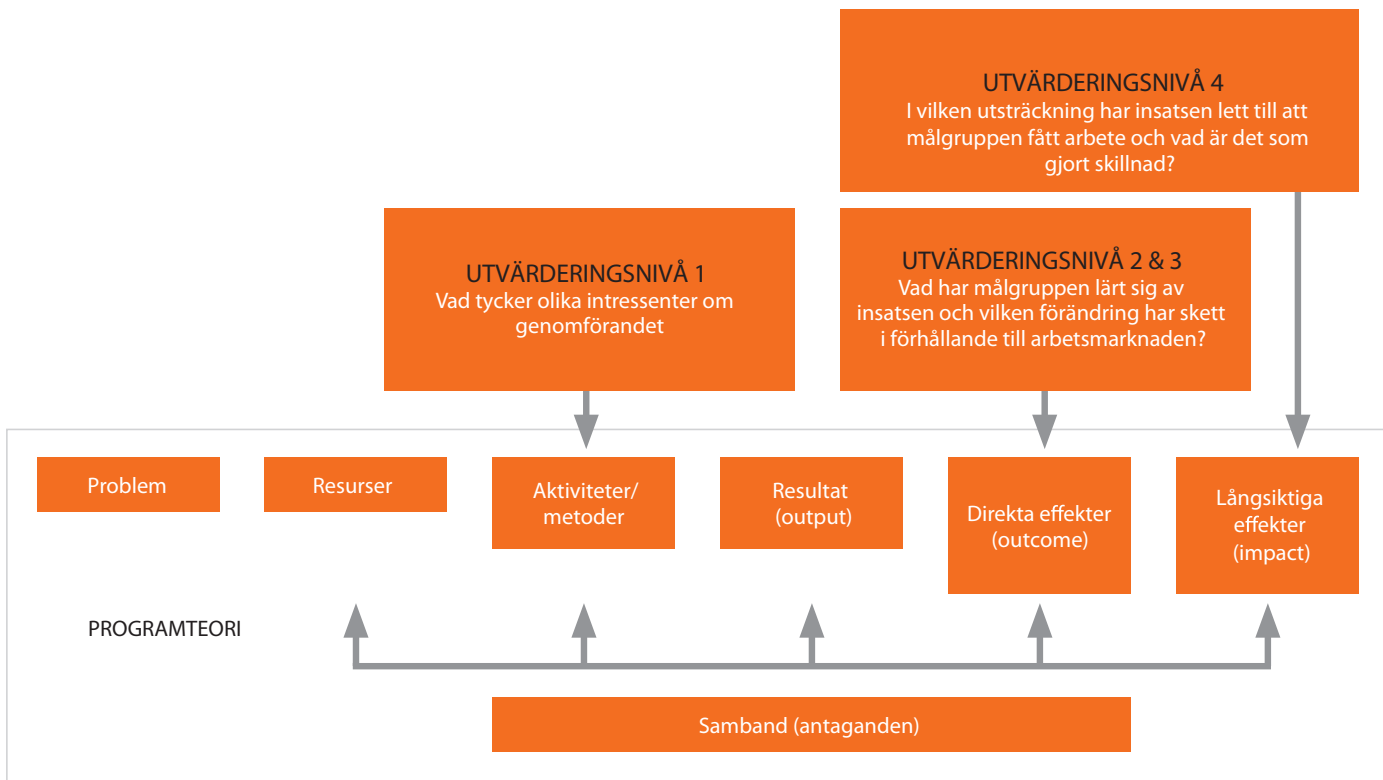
UTVÄRDERINGSNIVÅ 4
I vilken utsträckning har insatsen lett till att målgruppen fått arbete och vad är det som gjort skillnad?

UTVÄRDERINGSNIVÅ 1
Vad tycker olika intressenter om genomförandet

UTVÄRDERINGSNIVÅ 2 & 3
Vad har målgruppen lärt sig av insatsen och vilken förändring har skett i förhållande till arbetsmarknaden?

Problem

Resurser

Aktiviteter/ metoder

Resultat (output)

Direkta effekter (outcome)

Långsiktiga effekter (impact)

PROGRAMTEORI

Samband (antaganden)